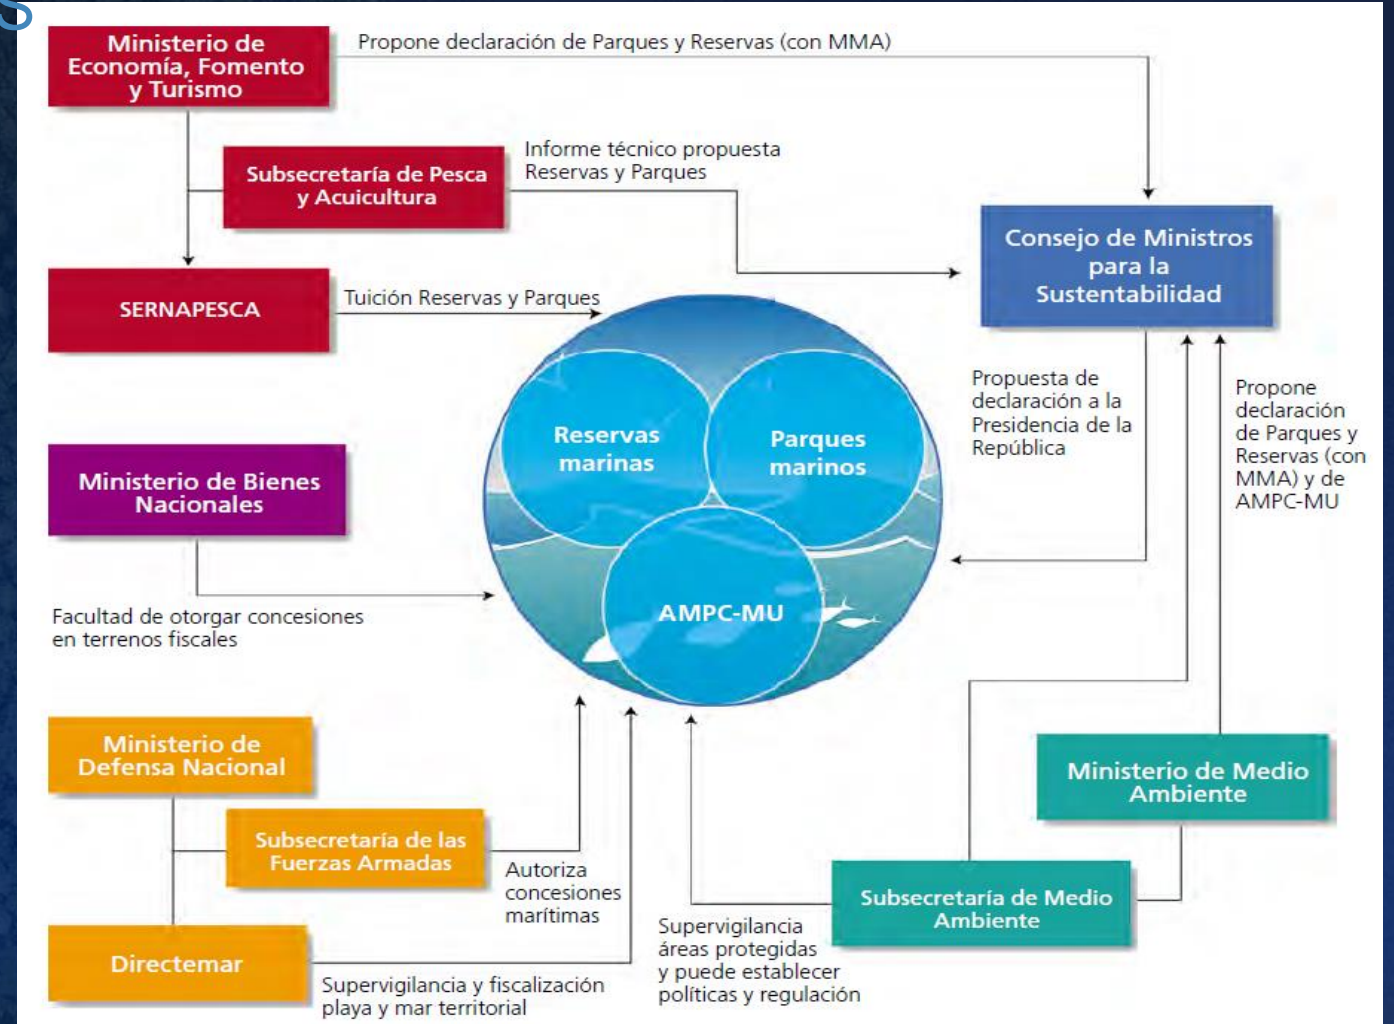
Ministerio de Economía, Fomento y Turismo

Propone declaración de Parques y Reservas (con MMA)

Subsecretaría de Pesca y Acuicultura

Informe técnico propuesta Reservas y Parques

Consejo de Ministros para la Sustentabilidad

SERNAPESCA

Tuición Reservas y Parques

Propuesta de declaración a la Presidencia de la República

Propone declaración de Parques y Reservas (con MMA) y de AMPC-MU

Reservas marinas

Parques marinos

AMPC-MU

Ministerio de Bienes Nacionales

Facultad de otorgar concesiones en terrenos fiscales

Ministerio de Defensa Nacional

Subsecretaría de las Fuerzas Armadas

Autoriza concesiones marítimas

Ministerio de Medio Ambiente

Subsecretaría de Medio Ambiente

Directemar

Supervigilancia y fiscalización playa y mar territorial

Supervigilancia áreas protegidas y puede establecer políticas y regulación